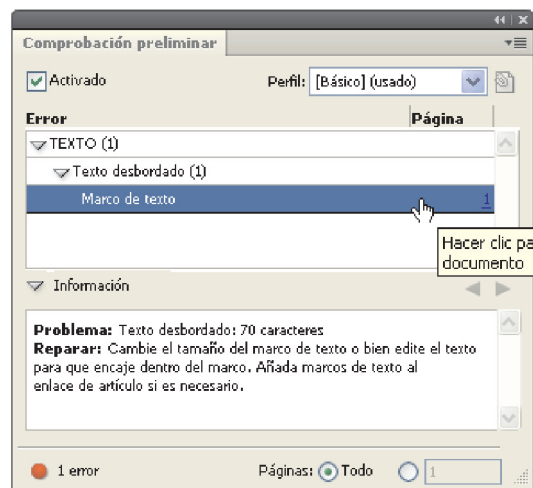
Comprobación preliminar

Activado

Perfil: [Básico] (usado)

| Error | Página |
|---|---|
| TEXTO (1) | |
| Texto desbordado (1) | |
| Marco de texto | 1 |

Hacer clic pa documento

Información

**Problema:** Texto desbordado: 70 caracteres
**Reparar:** Cambie el tamaño del marco de texto o bien edite el texto para que encaje dentro del marco. Añada marcos de texto al enlace de artículo si es necesario.

1 error

Páginas: Todo 1